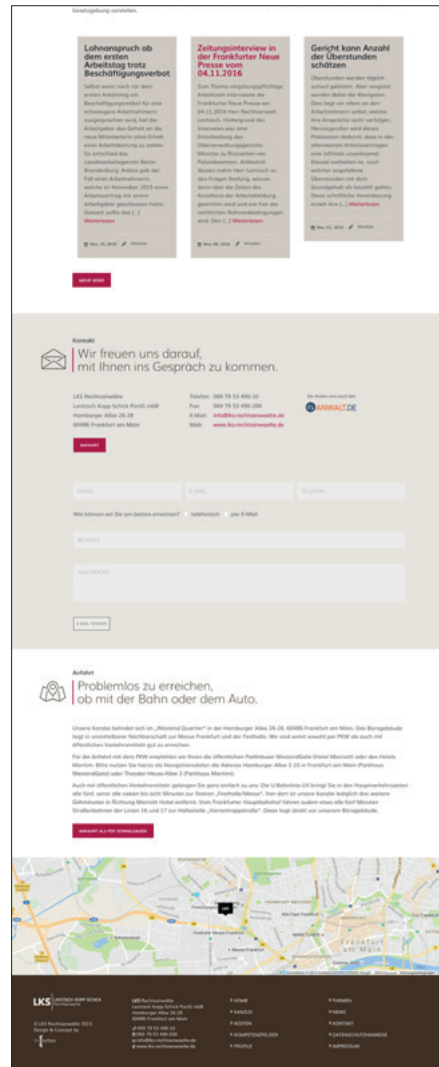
Gesetzgebung vorstellen.

Lohnanspruch ab dem ersten Arbeitstag trotz Beschäftigungsverbot

Selbst wenn noch vor dem ersten Arbeitstag ein Beschäftigungsverbot für eine schwangere Arbeitnehmerin ausgesprochen wird, hat der Arbeitgeber das Gehalt an die neue Mitarbeiterin ohne Erhalt einer Arbeitsleistung zu zahlen. So entschied das Landesarbeitsgericht Berlin-Brandenburg. Anlass gab der Fall einer Arbeitnehmerin, welche im November 2015 einen Arbeitsvertrag mit einem Arbeitgeber geschlossen hatte. Danach sollte das [...] Weiterlesen

Nov 19, 2016 Aktuelles

Zeitungsinterview in der Frankfurter Neue Presse vom 04.11.2016

Zum Thema vergütungspflichtige Arbeitszeit interviewte die Frankfurter Neue Presse am 04.11.2016 Herrn Rechtsanwalt Lentzsch. Hintergrund des Interviews war eine Entscheidung des Oberverwaltungsgerichts Münster zu Rüstzeiten von Polizeibeamten. Anlässlich dessen nahm Herr Lentzsch zu den Fragen Stellung, wann denn über die Zeiten des Anziehens der Arbeitskleidung gestritten wird und wie hier die rechtlichen Rahmenbedingungen sind. Den [...] Weiterlesen

Nov 08, 2016 Aktuelles

Gericht kann Anzahl der Überstunden schätzen

Überstunden werden täglich zuhauf geleistet. Aber vergütet werden dabei die Wenigsten. Dies liegt vor allem an den Arbeitnehmern selbst, welche ihre Ansprüche nicht verfolgen. Hervorgerufen wird dieses Phänomen dadurch, dass in den allermeisten Arbeitsverträgen eine sofreiste unwirksame Klausel enthalten ist, nach welcher angefallene Überstunden mit dem Grundgehalt als bezahlt gelten. Diese schriftliche Vereinbarung macht ihre [...] Weiterlesen

Nov 02, 2016 Aktuelles

MEHR NEWS

Kontakt
Wir freuen uns darauf, mit Ihnen ins Gespräch zu kommen.

LKS Rechtsanwälte
Lentzsch Kopp Schock PartG mbB
Hamburger Allee 26-28
60486 Frankfurt am Main

Telefon: 069 79 53 490-10
Fax: 069 79 53 490-200
E-Mail: info@lks-rechtsanwaelte.de
Web: www.lks-rechtsanwaelte.de

Sie finden uns auch bei
ANWALT.DE

ANRUFEN

NAME
E-MAIL
TELEFON

Wie können wir Sie am besten erreichen? telefonisch per E-Mail

BETREFF

NACHRICHT

ABSENDEN

Anfahrt
Problemlos zu erreichen, ob mit der Bahn oder dem Auto.

Unsere Kanzlei befindet sich im „Westend Quarter“ in der Hamburger Allee 26-28, 60486 Frankfurt am Main. Das Bürogebäude liegt in unmittelbarer Nachbarschaft zur Messe Frankfurt und der Festhalle. Wir sind somit sowohl per PKW als auch mit öffentlichen Verkehrsmitteln gut zu erreichen.

Für die Anfahrt mit dem PKW empfehlen wir Ihnen die öffentlichen Parkhäuser WestendGate (Hotel Marriott) oder das Hotels Maritim. Bitte nutzen Sie hierzu als Navigationsdaten die Adresse Hamburger Allee 2-10 in Frankfurt am Main (Parkhaus WestendGate) oder Theodor-Heuss-Allee 3 (Parkhaus Maritim).

Auch mit öffentlichen Verkehrsmitteln gelangen Sie ganz einfach zu uns: Die U-Bahnlinie U4 bringt Sie in den Hauptverkehrszeiten alle fünf, sonst alle sieben bis acht Minuten zur Station „Festhalle/Messe“. Von dort ist unsere Kanzlei lediglich drei weitere Gehminuten in Richtung Marriott Hotel entfernt. Vom Frankfurter Hauptbahnhof fahren zudem etwa alle fünf Minuten Straßenbahnen der Linien 16 und 17 zur Haltestelle „Varrentrappstraße“. Diese liegt direkt vor unserem Bürogebäude.

ANFAHRT ALS PDF DOWNLOADEN

LKS
Alte Oper Frankfurt
Festhalle Messe Frankfurt
Messe Frankfurt
Frankfurt am Main

LKS LENTZSCH KOPP SCHOCK Rechtsanwälte

© LKS Rechtsanwälte 2015
Design & Concept by

LKS Rechtsanwälte
Lentzsch Kopp Schock PartG mbB
Hamburger Allee 26-28
60486 Frankfurt am Main
069 79 53 490-10
069 79 53 490-200
info@lks-rechtsanwaelte.de
www.lks-rechtsanwaelte.de

HOME
KANZLEI
KOSTEN
KOMPETENZFELDER
PROFILE

THEMEN
NEWS
KONTAKT
DATENSCHUTZHINWEISE
IMPRESSUM